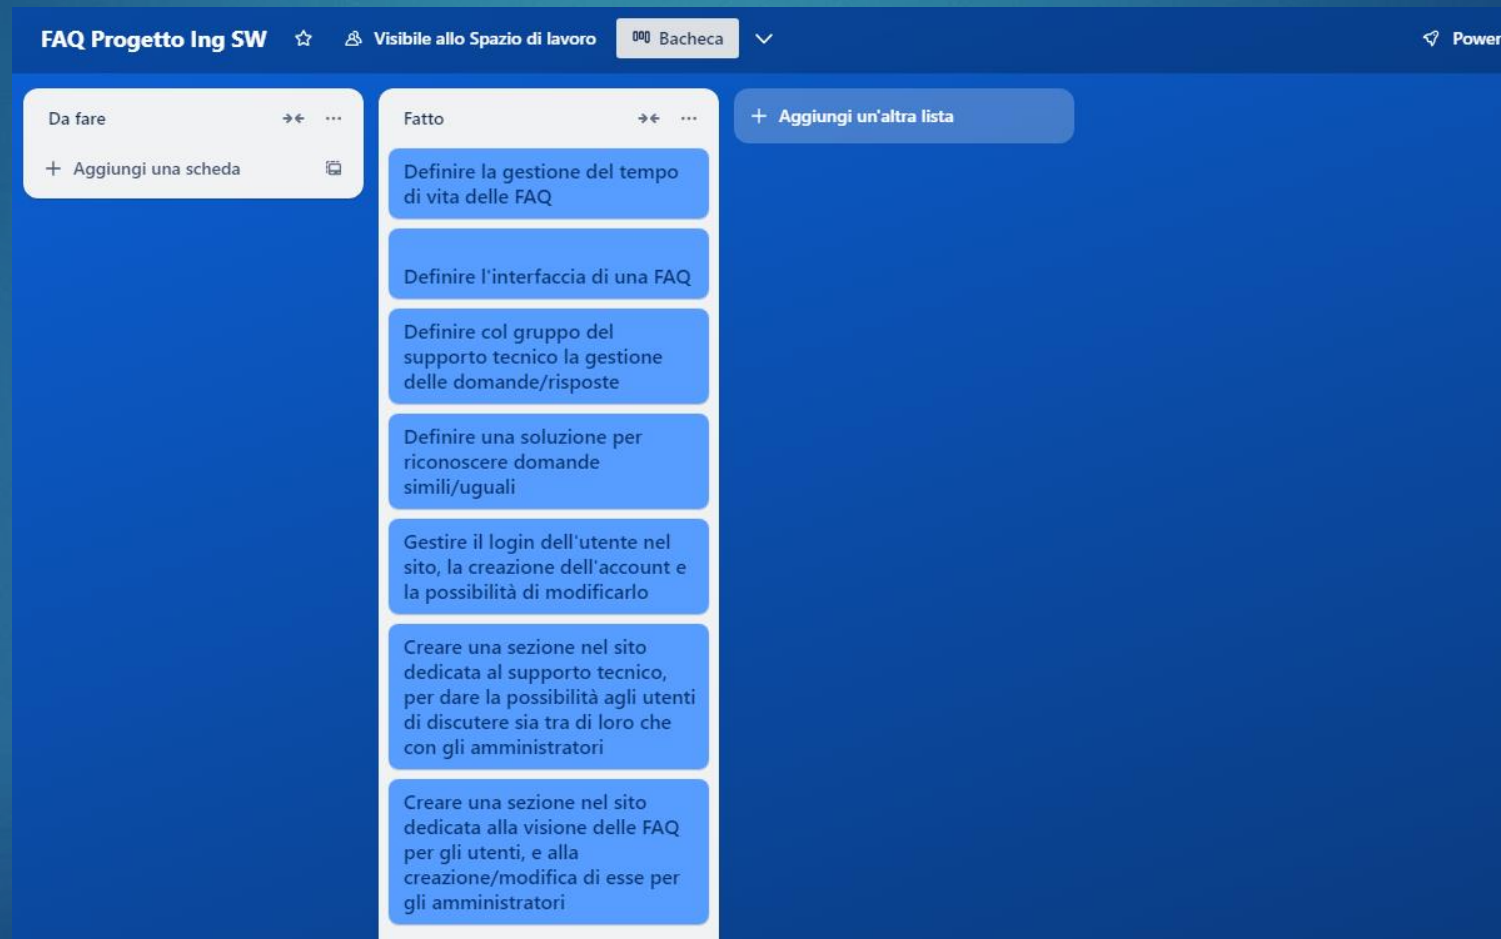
FAQ Progetto Ing SW

Visibile allo Spazio di lavoro

Bacheca

Power

Da fare

+ Aggiungi una scheda

Fatto

Definire la gestione del tempo di vita delle FAQ

Definire l'interfaccia di una FAQ

Definire col gruppo del supporto tecnico la gestione delle domande/risposte

Definire una soluzione per riconoscere domande simili/uguali

Gestire il login dell'utente nel sito, la creazione dell'account e la possibilità di modificarlo

Creare una sezione nel sito dedicata al supporto tecnico, per dare la possibilità agli utenti di discutere sia tra di loro che con gli amministratori

Creare una sezione nel sito dedicata alla visione delle FAQ per gli utenti, e alla creazione/modifica di esse per gli amministratori

+ Aggiungi un'altra lista